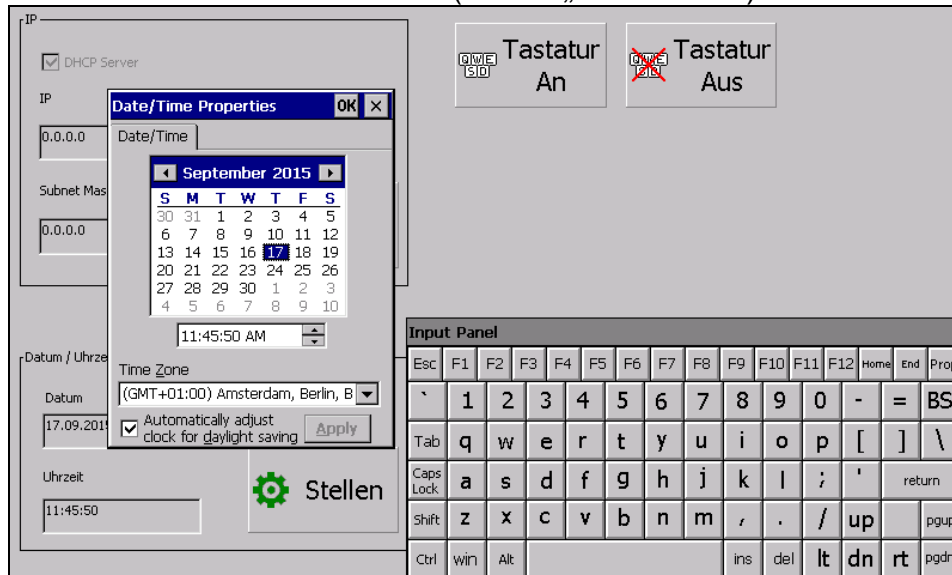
IP

DHCP Server

IP

0.0.0.0

Subnet Mas

0.0.0.0

Date/Time Properties OK ×

Date/Time

September 2015

| S | M | T | W | T | F | S |
|---|---|---|---|---|---|---|
| 30 | 31 | 1 | 2 | 3 | 4 | 5 |
| 6 | 7 | 8 | 9 | 10 | 11 | 12 |
| 13 | 14 | 15 | 16 | 17 | 18 | 19 |
| 20 | 21 | 22 | 23 | 24 | 25 | 26 |
| 27 | 28 | 29 | 30 | 1 | 2 | 3 |
| 4 | 5 | 6 | 7 | 8 | 9 | 10 |

11:45:50 AM

Time Zone

(GMT+01:00) Amsterdam, Berlin, B

Automatically adjust clock for daylight saving

Apply

Datum / Uhrze

Datum

17.09.201

Uhrzeit

11:45:50

Stellen

QWE SD Tastatur An

QWE SD Tastatur Aus

Input Panel

Esc F1 F2 F3 F4 F5 F6 F7 F8 F9 F10 F11 F12 Home End Prop

` 1 2 3 4 5 6 7 8 9 0 - = BS

Tab q w e r t y u i o p [ ] \

Caps Lock a s d f g h j k l ; ' return

Shift z x c v b n m , . / up pgup

Ctrl win Alt ins del lt dn rt pgdn